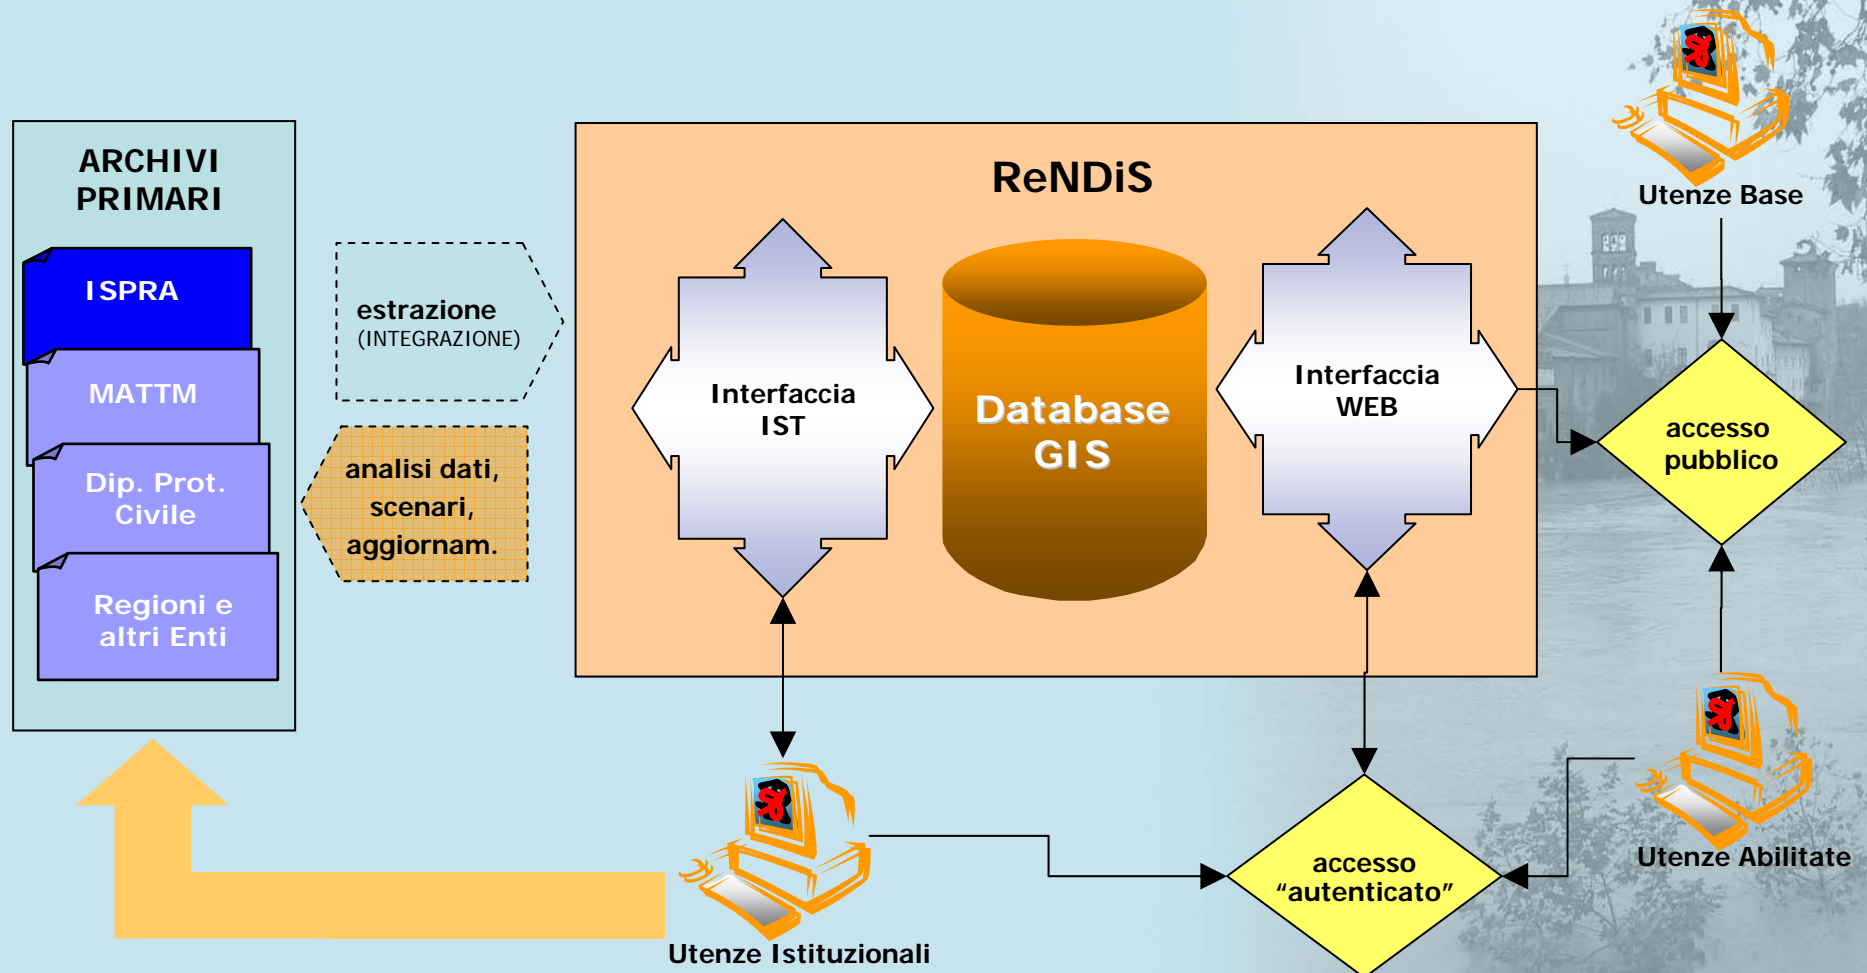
ARCHIVI PRIMARI

ISPRA

MATTM

Dip. Prot. Civile

Regioni e altri Enti

estrazione
(INTEGRAZIONE)

analisi dati, scenari, aggiornam.

ReNDiS

Interfaccia IST

Database GIS

Interfaccia WEB

Utenze Base

accesso pubblico

accesso “autenticato”

Utenze Abilitate

Utenze Istituzionali